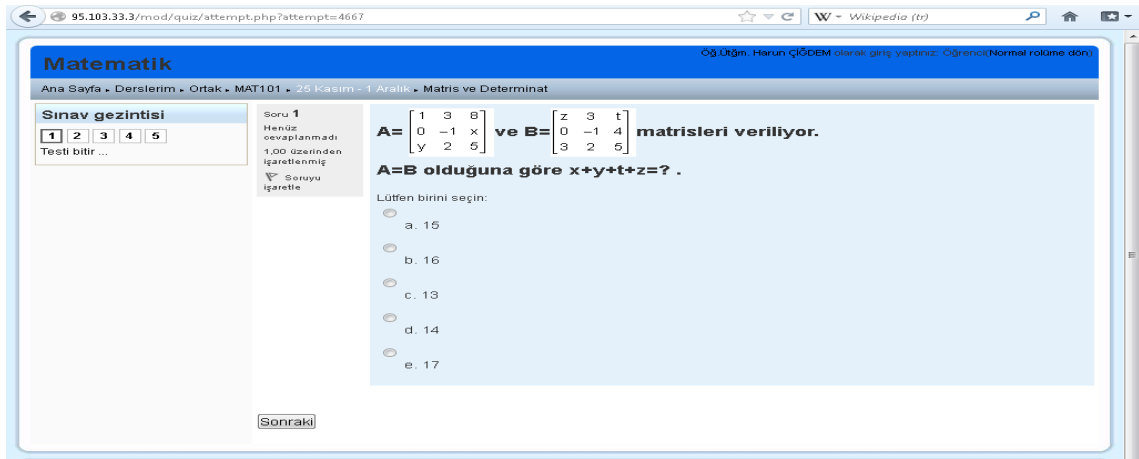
95.103.33.3/mod/quiz/attempt.php?attempt=4667

W Wikipedia (tr)

Matematik

Öğ.Ütğm. Harun ÇİĞDEM olarak giriş yaptınız: Öğrenci(Normal rolüme dön)

Ana Sayfa ▸ Derslerim ▸ Ortak ▸ MAT101 ▸ 25 Kasım - 1 Aralık ▸ Matris ve Determinat

Sınav gezintisi

1 2 3 4 5

Testi bitir ...

Soru 1

Henüz cevaplanmadı

1,00 üzerinden işaretlenmiş

Soruyu işaretle

A= $\begin{bmatrix} 1 & 3 & 8 \\ 0 & -1 & x \\ y & 2 & 5 \end{bmatrix}$ ve B= $\begin{bmatrix} z & 3 & t \\ 0 & -1 & 4 \\ 3 & 2 & 5 \end{bmatrix}$ matrisleri veriliyor.

A=B olduğuna göre x+y+t+z=? .

Lütfen birini seçin:

a. 15

b. 16

c. 13

d. 14

e. 17

Sonraki